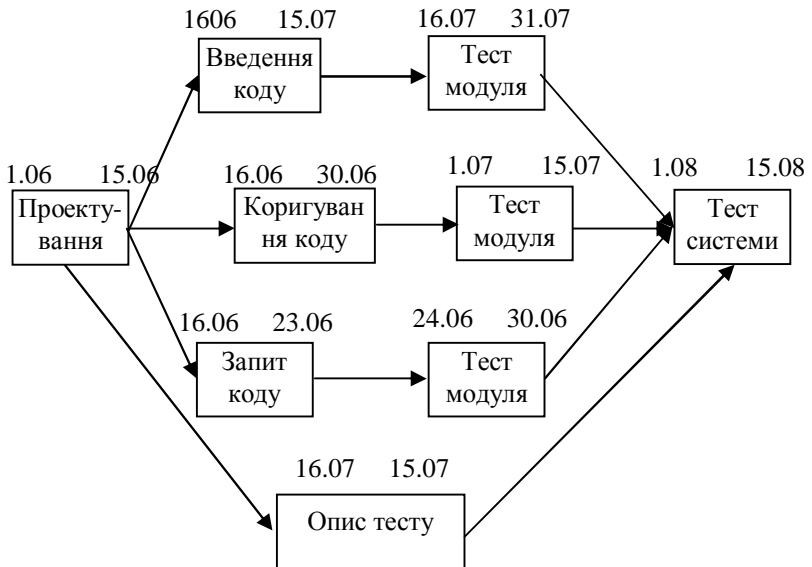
1606 15.07
Введення коду

16.07 31.07
Тест модуля

1.06 15.06
Проекту- вання

16.06 30.06
Коригуван ня коду

1.07 15.07
Тест модуля

1.08 15.08
Тест системи

16.06 23.06
Запит коду

24.06 30.06
Тест модуля

16.07 15.07
Опис тесту